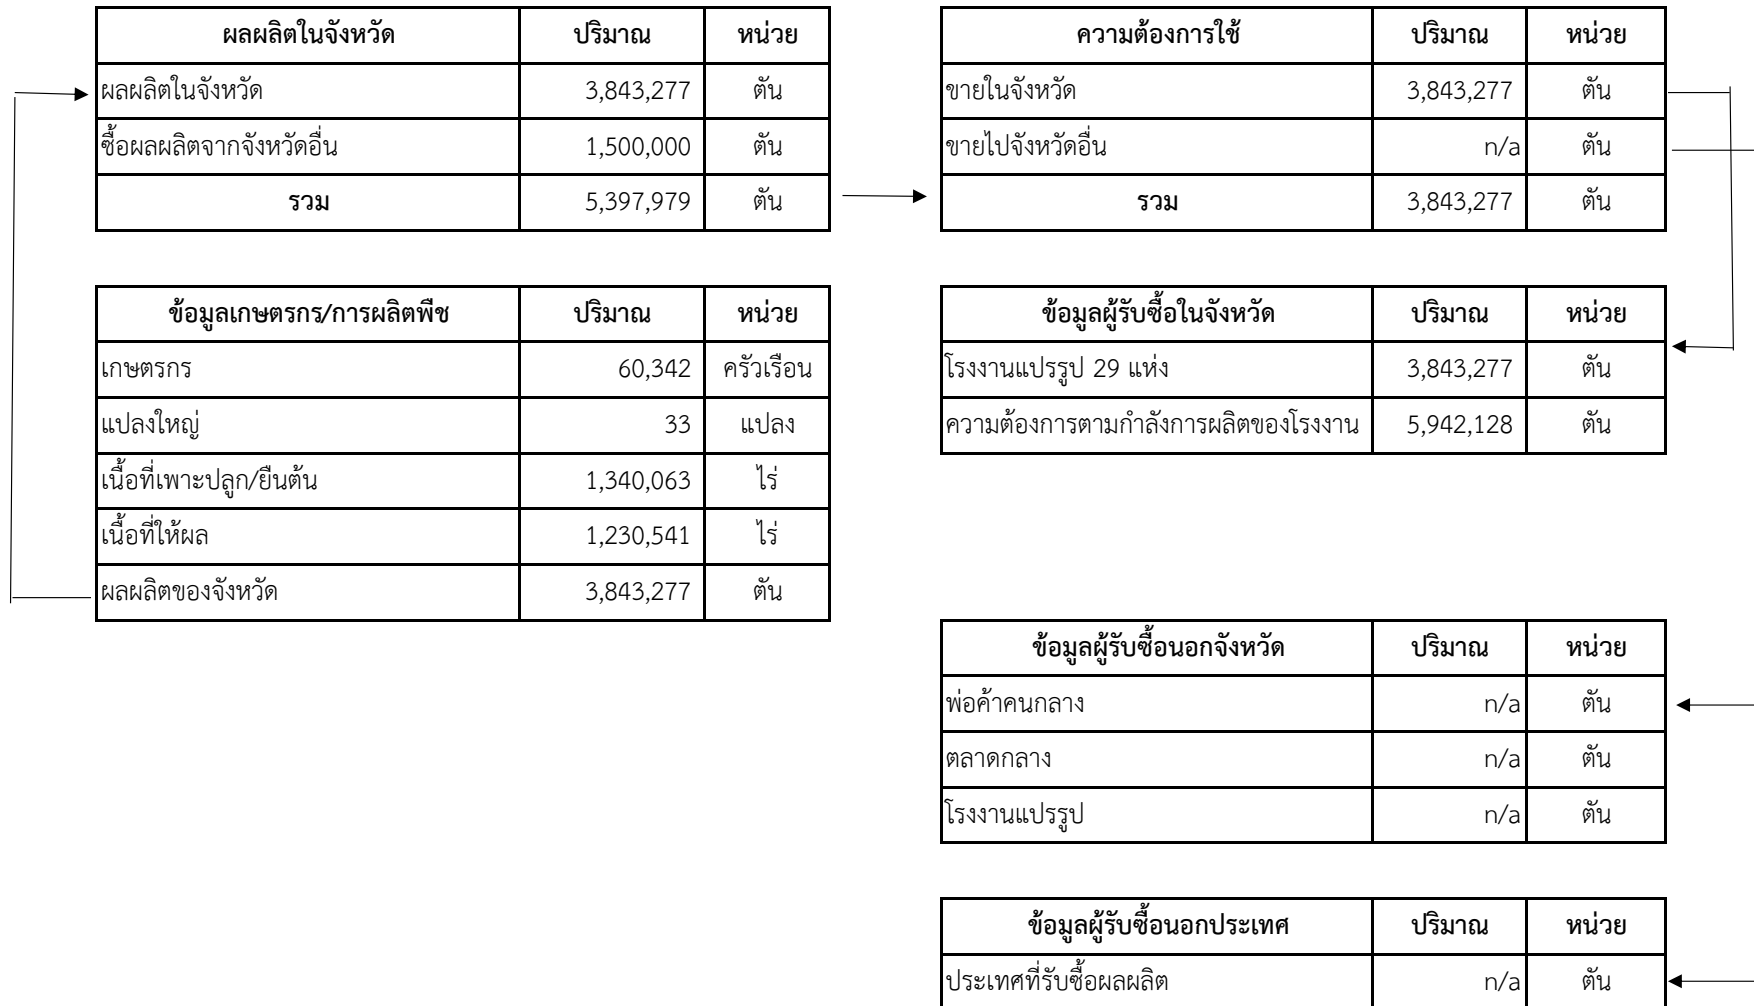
| ผลผลิตในจังหวัด | ปริมาณ | หน่วย |
|---|---|---|
| ผลผลิตในจังหวัด | 3,843,277 | ตัน |
| ซื้อผลผลิตจากจังหวัดอื่น | 1,500,000 | ตัน |
| รวม | 5,397,979 | ตัน |

| ข้อมูลเกษตรกร/การผลิตพืช | ปริมาณ | หน่วย |
|---|---|---|
| เกษตรกร | 60,342 | ครัวเรือน |
| แปลงใหญ่ | 33 | แปลง |
| เนื้อที่เพาะปลูก/ยืนต้น | 1,340,063 | ไร่ |
| เนื้อที่ให้ผล | 1,230,541 | ไร่ |
| ผลผลิตของจังหวัด | 3,843,277 | ตัน |

| ความต้องการใช้ | ปริมาณ | หน่วย |
|---|---|---|
| ขายในจังหวัด | 3,843,277 | ตัน |
| ขายไปจังหวัดอื่น | n/a | ตัน |
| รวม | 3,843,277 | ตัน |

| ข้อมูลผู้รับซื้อในจังหวัด | ปริมาณ | หน่วย |
|---|---|---|
| โรงงานแปรรูป 29 แห่ง | 3,843,277 | ตัน |
| ความต้องการตามกำลังการผลิตของโรงงาน | 5,942,128 | ตัน |

| ข้อมูลผู้รับซื้อนอกจังหวัด | ปริมาณ | หน่วย |
|---|---|---|
| พ่อค้าคนกลาง | n/a | ตัน |
| ตลาดกลาง | n/a | ตัน |
| โรงงานแปรรูป | n/a | ตัน |

| ข้อมูลผู้รับซื้อนอกประเทศ | ปริมาณ | หน่วย |
|---|---|---|
| ประเทศที่รับซื้อผลผลิต | n/a | ตัน |